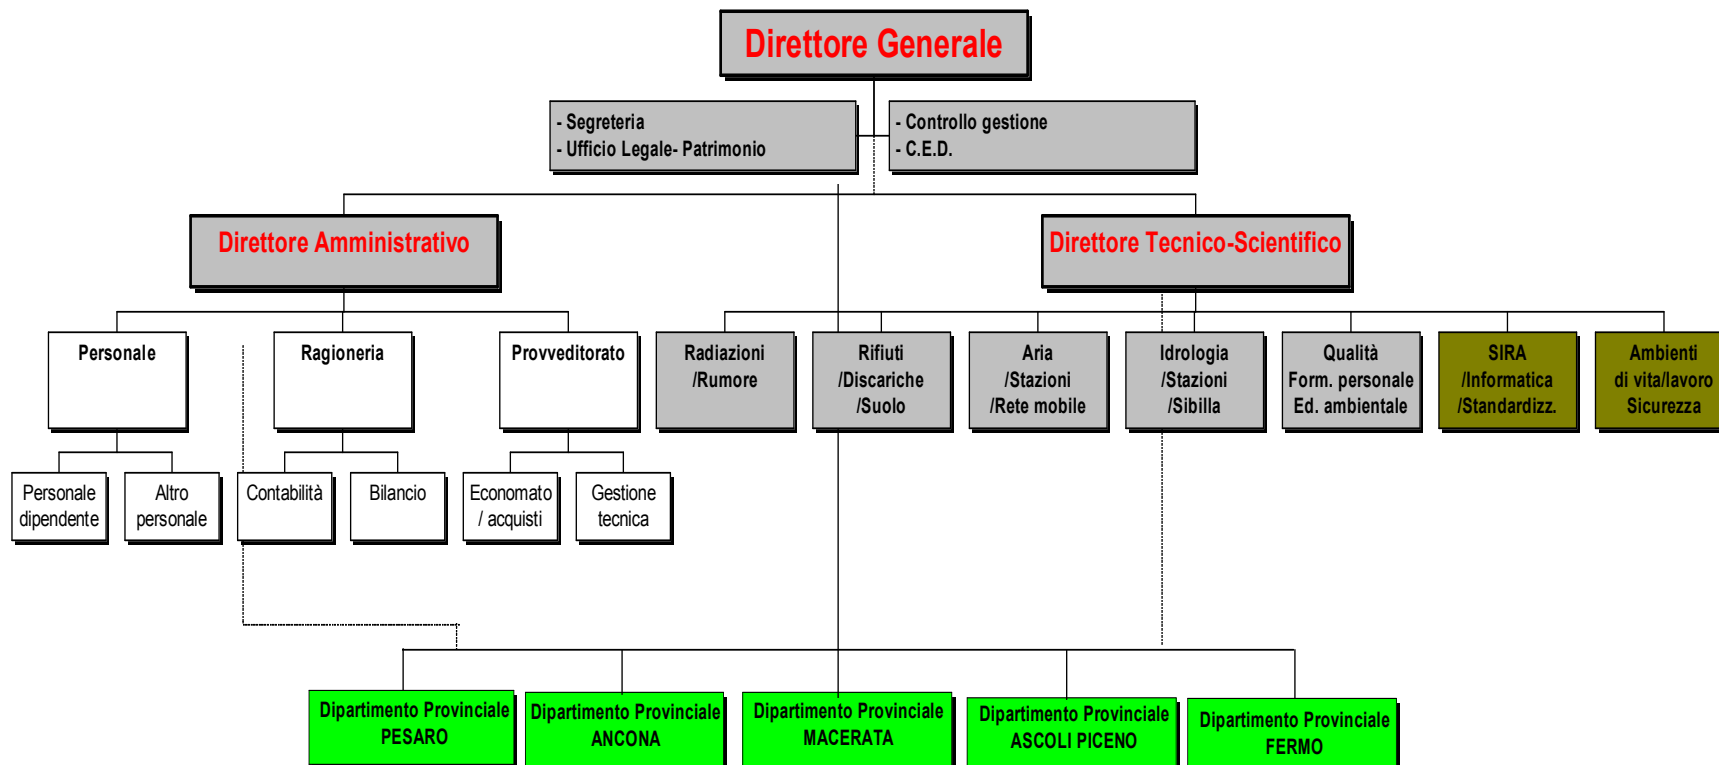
Direttore Generale

- Segreteria
- Ufficio Legale- Patrimonio

- Controllo gestione
- C.E.D.

Direttore Amministrativo

Direttore Tecnico-Scientifico

Personale

Ragioneria

Provveditorato

Personale dipendente

Altro personale

Contabilità

Bilancio

Economato / acquisti

Gestione tecnica

Radiazioni /Rumore

Rifiuti /Discariche /Suolo

Aria /Stazioni /Rete mobile

Idrologia /Stazioni /Sibilla

Qualità Form. personale Ed. ambientale

SIRA /Informatica /Standardizz.

Ambienti di vita/lavoro Sicurezza

Dipartimento Provinciale PESARO

Dipartimento Provinciale ANCONA

Dipartimento Provinciale MACERATA

Dipartimento Provinciale ASCOLI PICENO

Dipartimento Provinciale FERMO